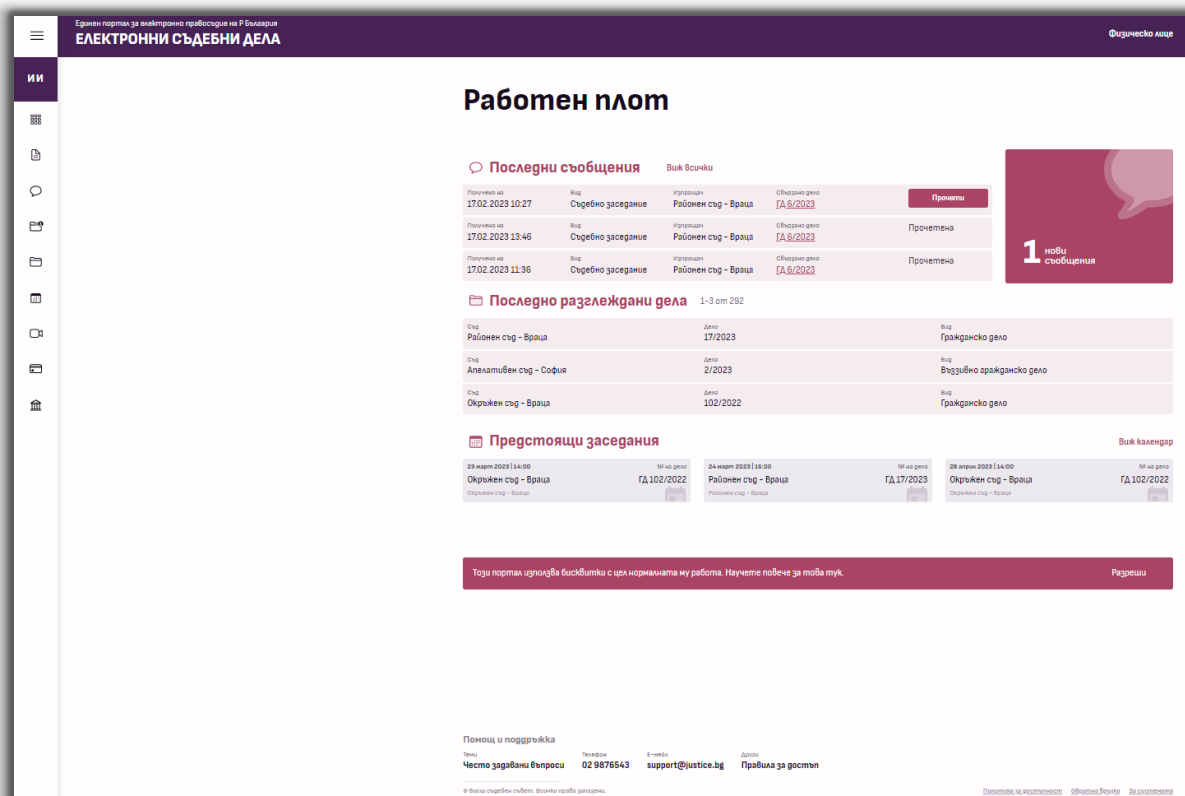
Единен портал за електронно правосъдие на Р България
ЕЛЕКТРОННИ СЪДЕБНИ ДЕЛА

Физическо лице

ИИ

Работен плот

Последни съобщения Виж всички

| Получено на | Вид | Изпращач | Свързано дело | |
|---|---|---|---|---|
| 17.02.2023 10:27 | Съдебно заседание | Районен съд - Враца | ГД 6/2023 | Прочети |
| 17.02.2023 13:46 | Съдебно заседание | Районен съд - Враца | ГД 6/2023 | Прочетена |
| 17.02.2023 11:36 | Съдебно заседание | Районен съд - Враца | ГД 6/2023 | Прочетена |

1 нови съобщения

Последно разглеждани дела 1-3 от 292

| Съд | Дело | Вид |
|---|---|---|
| Районен съд - Враца | 17/2023 | Гражданско дело |
| Апелативен съд - София | 2/2023 | Въззивно гражданско дело |
| Окръжен съд - Враца | 102/2022 | Гражданско дело |

Предстоящи заседания Виж календар

23 март 2023 | 14:00 № на дело
Окръжен съд - Враца ГД 102/2022
Окръжен съд - Враца

24 март 2023 | 15:00 № на дело
Районен съд - Враца ГД 17/2023
Районен съд - Враца

28 април 2023 | 14:00 № на дело
Окръжен съд - Враца ГД 102/2022
Окръжен съд - Враца

Този портал използва бисквитки с цел нормалната му работа. Научете повече за това тук. Разреши

Помощ и поддръжка
Теми
Често задавани въпроси
Телефон
02 9876543
E-мейл
support@justice.bg
Други
Правила за достъп

© Висш съдебен съвет. Всички права запазени.
Политика за достъпност Обратна връзка За системата